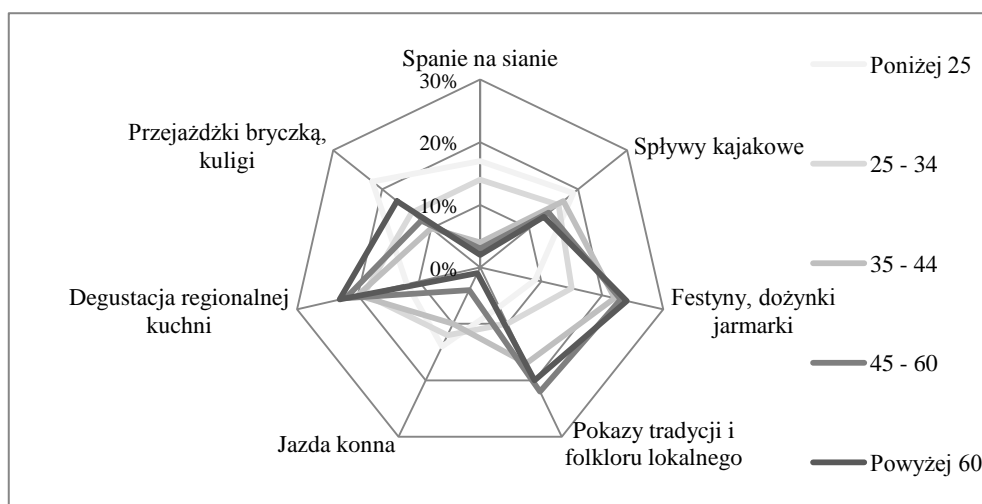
Spanie na sianie

30%

20%

10%

0%

Spływy kajakowe

Festyny, dożynki jarmarki

Pokazy tradycji i folkloru lokalnego

Jazda konna

Degustacja regionalnej kuchni

Przejażdżki bryczką, kuligi

Poniżej 25

25 - 34

35 - 44

45 - 60

Powyżej 60